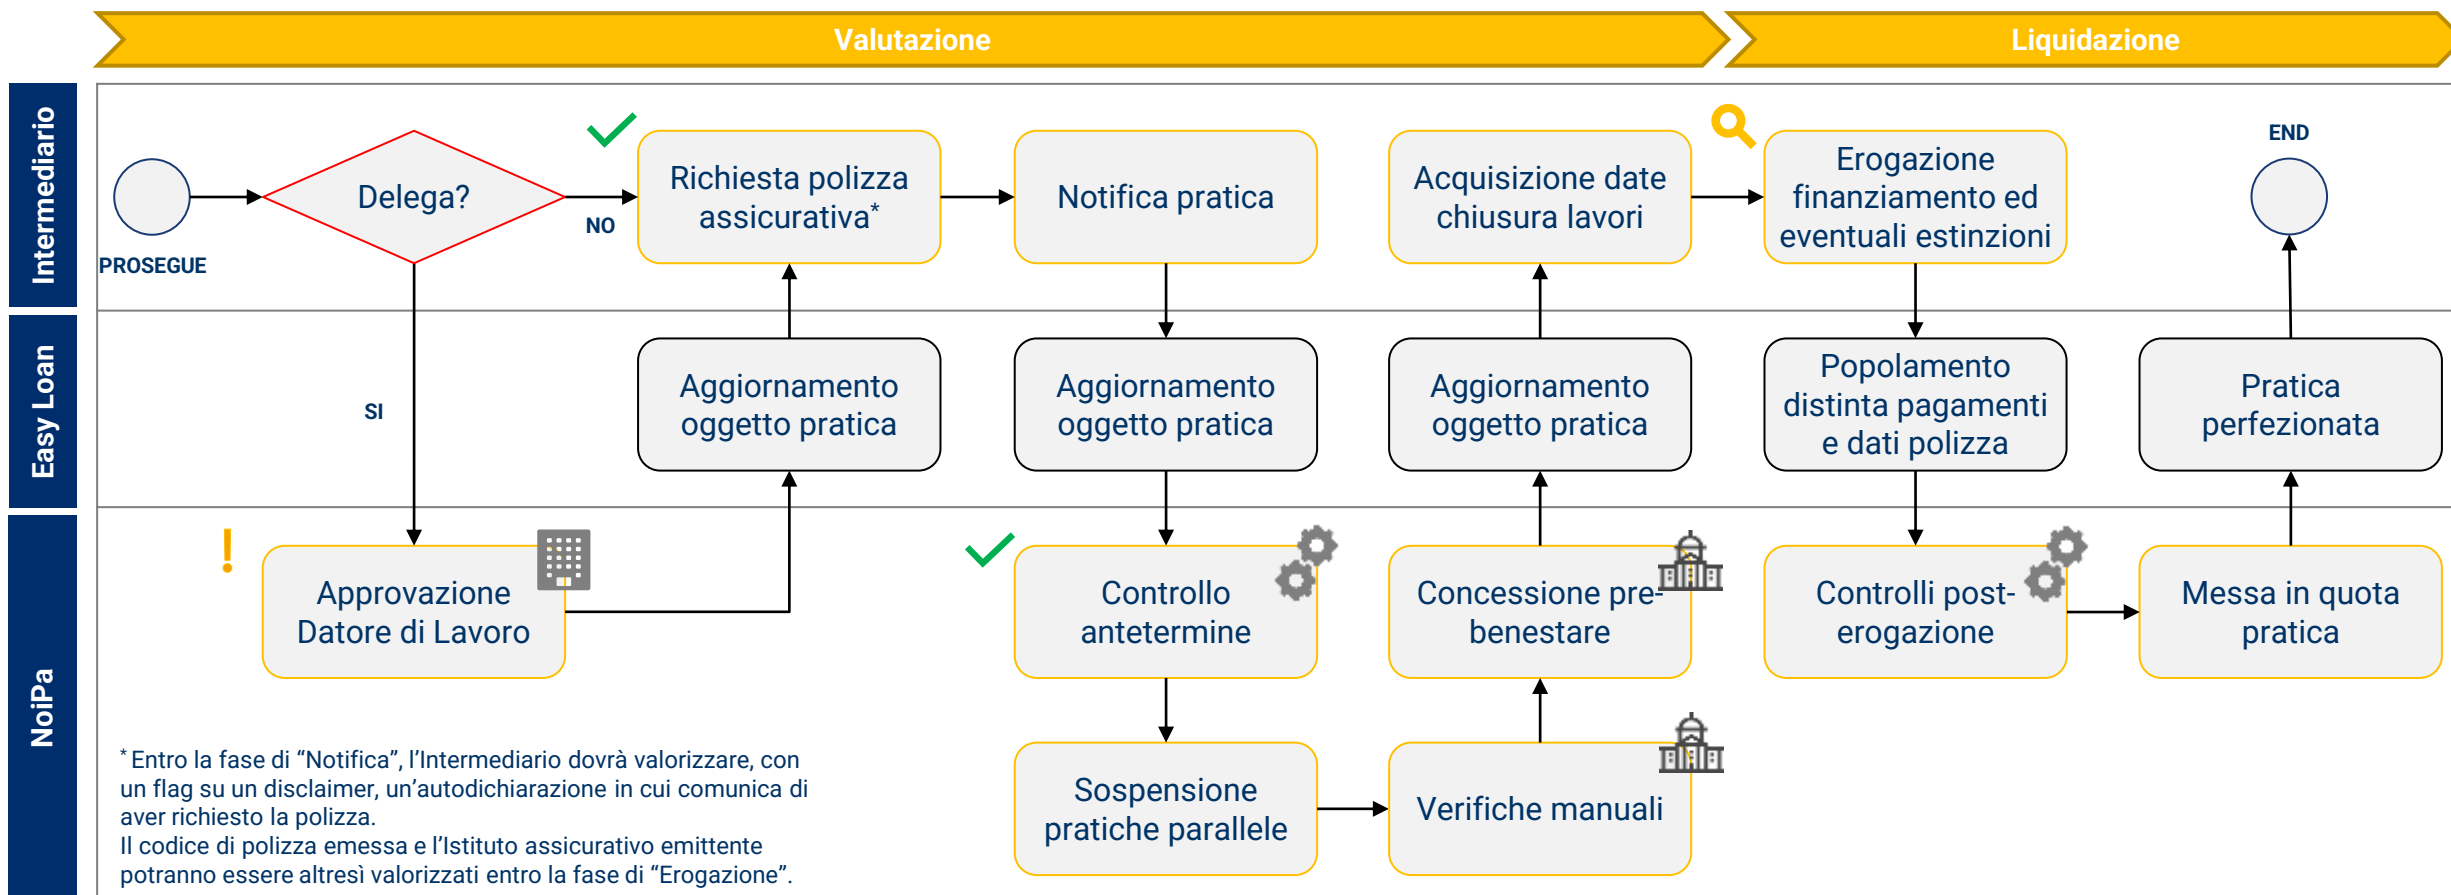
Valutazione

Liquidazione

Intermediario

Easy Loan

NoiPa

PROSEGUE

Delega?

NO

SI

Richiesta polizza assicurativa*

Notifica pratica

Acquisizione date chiusura lavori

Erogazione finanziamento ed eventuali estinzioni

END

Aggiornamento oggetto pratica

Aggiornamento oggetto pratica

Aggiornamento oggetto pratica

Popolamento distinta pagamenti e dati polizza

Pratica perfezionata

!

Approvazione Datore di Lavoro

Controllo antetermine

Concessione pre-benestare

Controlli post-erogazione

Messa in quota pratica

Sospensione pratiche parallele

Verifiche manuali

* Entro la fase di “Notifica”, l’Intermediario dovrà valorizzare, con un flag su un disclaimer, un’autodichiarazione in cui comunica di aver richiesto la polizza.
Il codice di polizza emessa e l’Istituto assicurativo emittente potranno essere altresì valorizzati entro la fase di “Erogazione”.